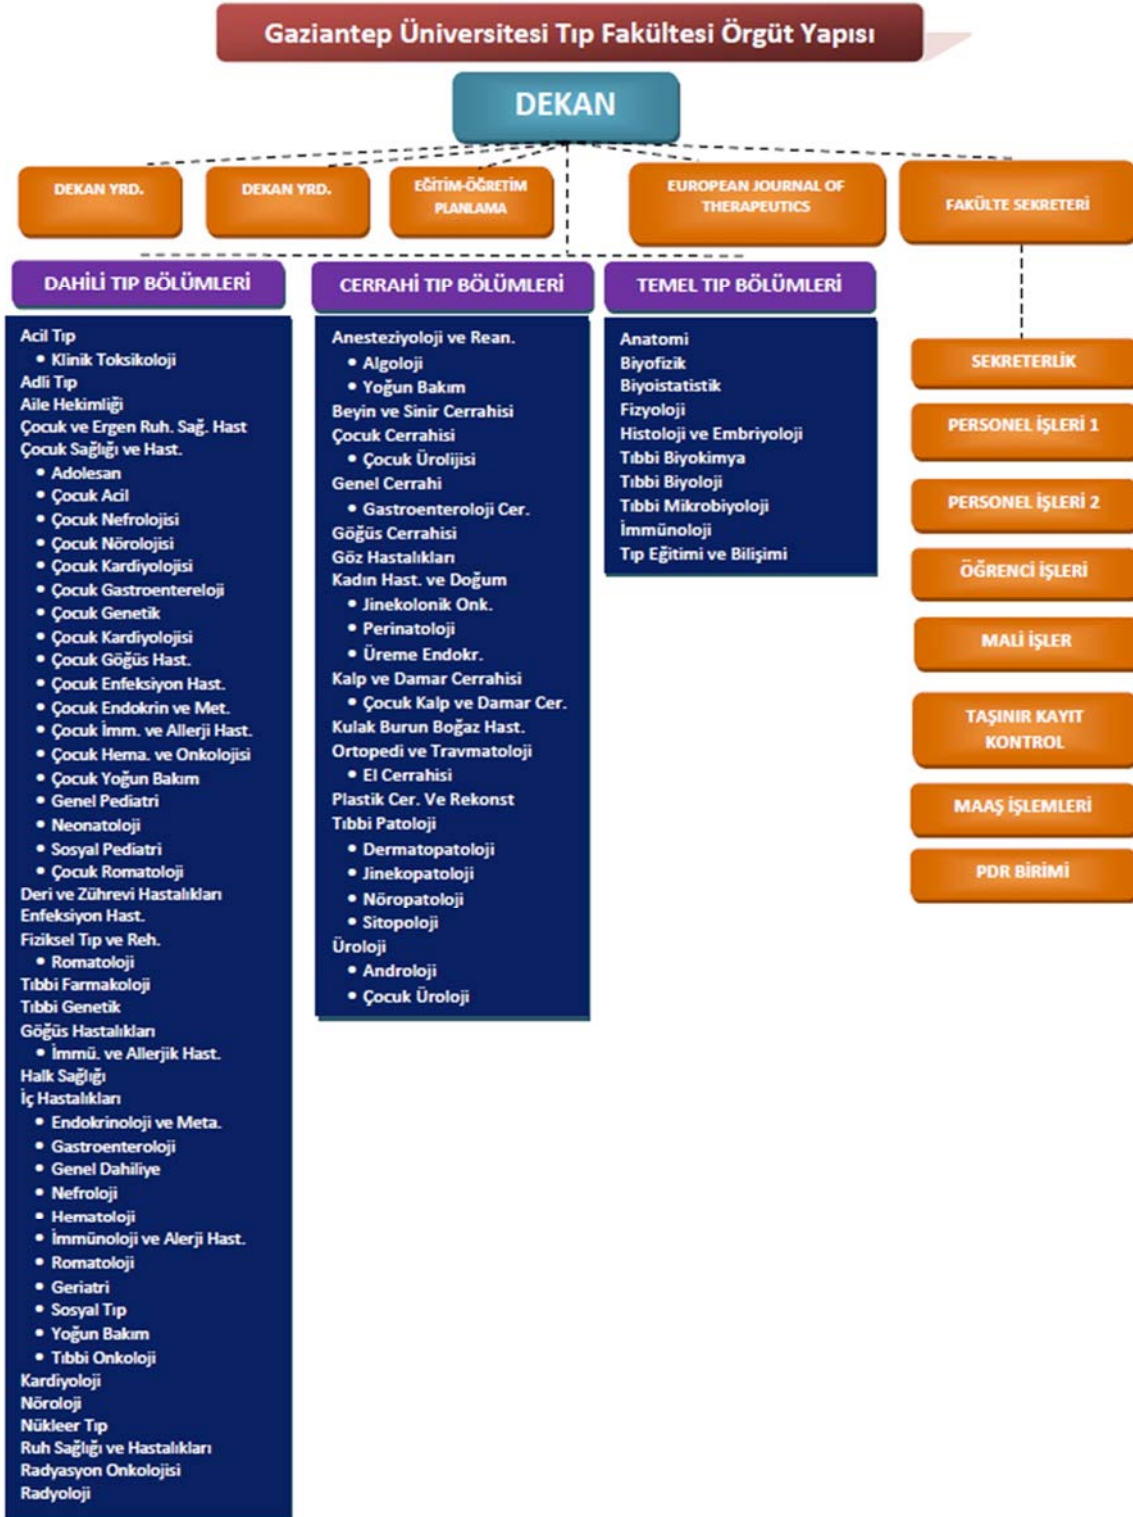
Gaziantep Üniversitesi Tıp Fakültesi Örgüt Yapısı

DEKAN

DEKAN YRD.

DEKAN YRD.

EĞİTİM-ÖĞRETİM PLANLAMA

EUROPEAN JOURNAL OF THERAPEUTICS

FAKÜLTE SEKRETERİ

DAHİLİ TIP BÖLÜMLERİ

Acil Tıp
• Klinik Toksikoloji
Adli Tıp
Aile Hekimliği
Çocuk ve Ergen Ruh. Sağ. Hast
Çocuk Sağlığı ve Hast.
• Adolesan
• Çocuk Acil
• Çocuk Nefrolojisi
• Çocuk Nörolojisi
• Çocuk Kardiyolojisi
• Çocuk Gastroentereloji
• Çocuk Genetik
• Çocuk Kardiyolojisi
• Çocuk Göğüs Hast.
• Çocuk Enfeksiyon Hast.
• Çocuk Endokrin ve Met.
• Çocuk İmm. ve Allerji Hast.
• Çocuk Hema. ve Onkolojisi
• Çocuk Yoğun Bakım
• Genel Pediatri
• Neonatoloji
• Sosyal Pediatri
• Çocuk Romatoloji
Deri ve Zührevi Hastalıkları
Enfeksiyon Hast.
Fiziksel Tıp ve Reh.
• Romatoloji
Tıbbi Farmakoloji
Tıbbi Genetik
Göğüs Hastalıkları
• İmmü. ve Allerjik Hast.
Halk Sağlığı
İç Hastalıkları
• Endokrinoloji ve Meta.
• Gastroenteroloji
• Genel Dahiliye
• Nefroloji
• Hematoloji
• İmmünoloji ve Alerji Hast.
• Romatoloji
• Geriatri
• Sosyal Tıp
• Yoğun Bakım
• Tıbbi Onkoloji
Kardiyoloji
Nöroloji
Nükleer Tıp
Ruh Sağlığı ve Hastalıkları
Radyasyon Onkolojisi
Radyoloji

CERRAHİ TIP BÖLÜMLERİ

Anesteziyoloji ve Rean.
• Algoloji
• Yoğun Bakım
Beyin ve Sinir Cerrahisi
Çocuk Cerrahisi
• Çocuk Ürolijisi
Genel Cerrahi
• Gastroenteroloji Cer.
Göğüs Cerrahisi
Göz Hastalıkları
Kadın Hast. ve Doğum
• Jinekolonik Onk.
• Perinatoloji
• Üreme Endokr.
Kalp ve Damar Cerrahisi
• Çocuk Kalp ve Damar Cer.
Kulak Burun Boğaz Hast.
Ortopedi ve Travmatoloji
• El Cerrahisi
Plastik Cer. Ve Rekonst
Tıbbi Patoloji
• Dermatopatoloji
• Jinekopatoloji
• Nöropatoloji
• Sitopoloji
Üroloji
• Androloji
• Çocuk Üroloji

TEMEL TIP BÖLÜMLERİ

Anatomi
Biyofizik
Biyoistatistik
Fizyoloji
Histoloji ve Embriyoloji
Tıbbi Biyokimya
Tıbbi Biyoloji
Tıbbi Mikrobiyoloji
İmmünoloji
Tıp Eğitimi ve Bilişimi

SEKRETERLİK

PERSONEL İŞLERİ 1

PERSONEL İŞLERİ 2

ÖĞRENCİ İŞLERİ

MALİ İŞLER

TAŞINIR KAYIT KONTROL

MAAŞ İŞLEMLERİ

PDR BİRİMİ